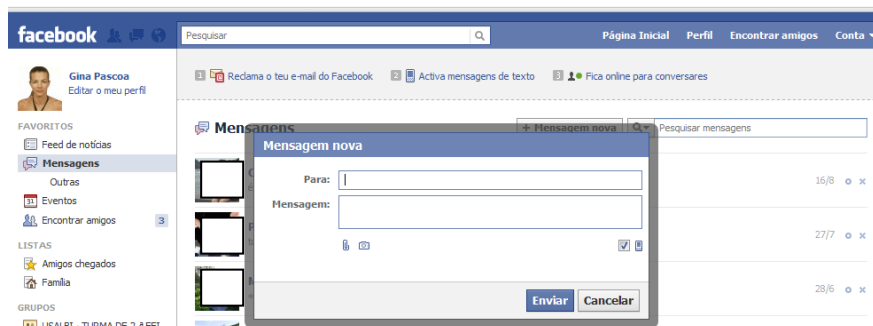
facebook

Pesquisar

Página Inicial Perfil Encontrar amigos Conta

Gina Pascoa
Editar o meu perfil

1 Reclama o teu e-mail do Facebook 2 Activa mensagens de texto 3 Fica online para conversares

FAVORITOS
Feed de notícias
Mensagens
Outras
31 Eventos
Encontrar amigos 3

LISTAS
Amigos chegados
Família

GRUPOS
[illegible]

Mensagens

+ Mensagem nova

Pesquisar mensagens

16/8
27/7
28/6

Mensagem nova

Para:

Mensagem:

Enviar Cancelar